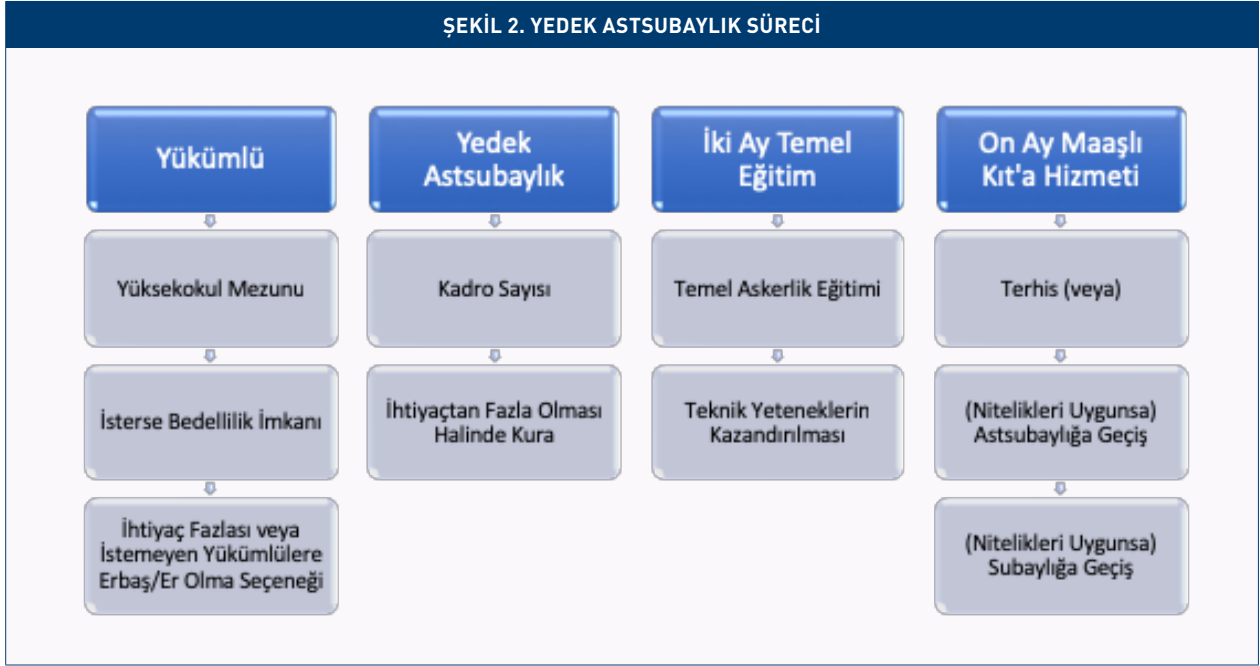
ŞEKİL 2. YEDEK ASTSUBAYLIK SÜRECİ

Yükümlü

Yüksekokul Mezunu

İsterse Bedellilik İmkanı

İhtiyaç Fazlası veya İstemeyen Yükümlülere Erbaş/Er Olma Seçeneği

Yedek Astsubaylık

Kadro Sayısı

İhtiyaçtan Fazla Olması Halinde Kura

İki Ay Temel Eğitim

Temel Askerlik Eğitimi

Teknik Yeteneklerin Kazandırılması

On Ay Maaşlı Kıt'a Hizmeti

Terhis (veya)

(Nitelikleri Uygunsa) Astsubaylığa Geçiş

(Nitelikleri Uygunsa) Subaylığa Geçiş